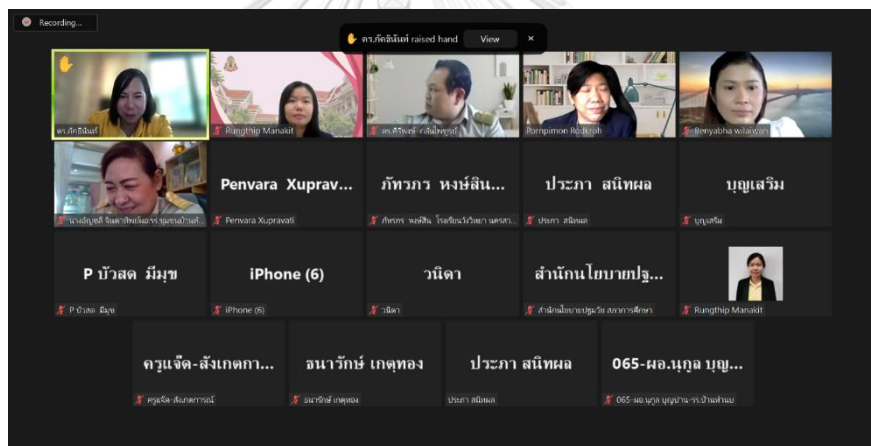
Recording...

ดร.ภัคธินันท์ raised hand View ×

ดร.ภัคธินันท์

Rungthip Manakit

ดร.ศิริพงษ์ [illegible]

Pornpimon Rodkroh

Benyabha wilaiwan

นางอัญชลี จินดาสิทธิ์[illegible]

Penvara Xuprav...

Penvara Xupravati

ภัทรภร หงษ์สิน...

ภัทรภร หงษ์สิน โรงเรียนวัดวิทยา นครสา...

ประภา สนิทผล

ประภา สนิทผล

บุญเสริม

บุญเสริม

P บัวสด มีมุข

P บัวสด มีมุข

iPhone (6)

iPhone (6)

วนิดา

วนิดา

สำนักนโยบายปฐ...

สำนักนโยบายปฐมวัย สภาการศึกษา

Rungthip Manakit

ครูแจ๊ด-สังเกตกา...

ครูแจ๊ด-สังเกตการณ์

ธนารักษ์ เกตุทอง

ธนารักษ์ เกตุทอง

ประภา สนิทผล

ประภา สนิทผล

065-ผอ.นุกูล บุญ...

065-ผอ.นุกูล บุญปาน-รร.บ้าน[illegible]